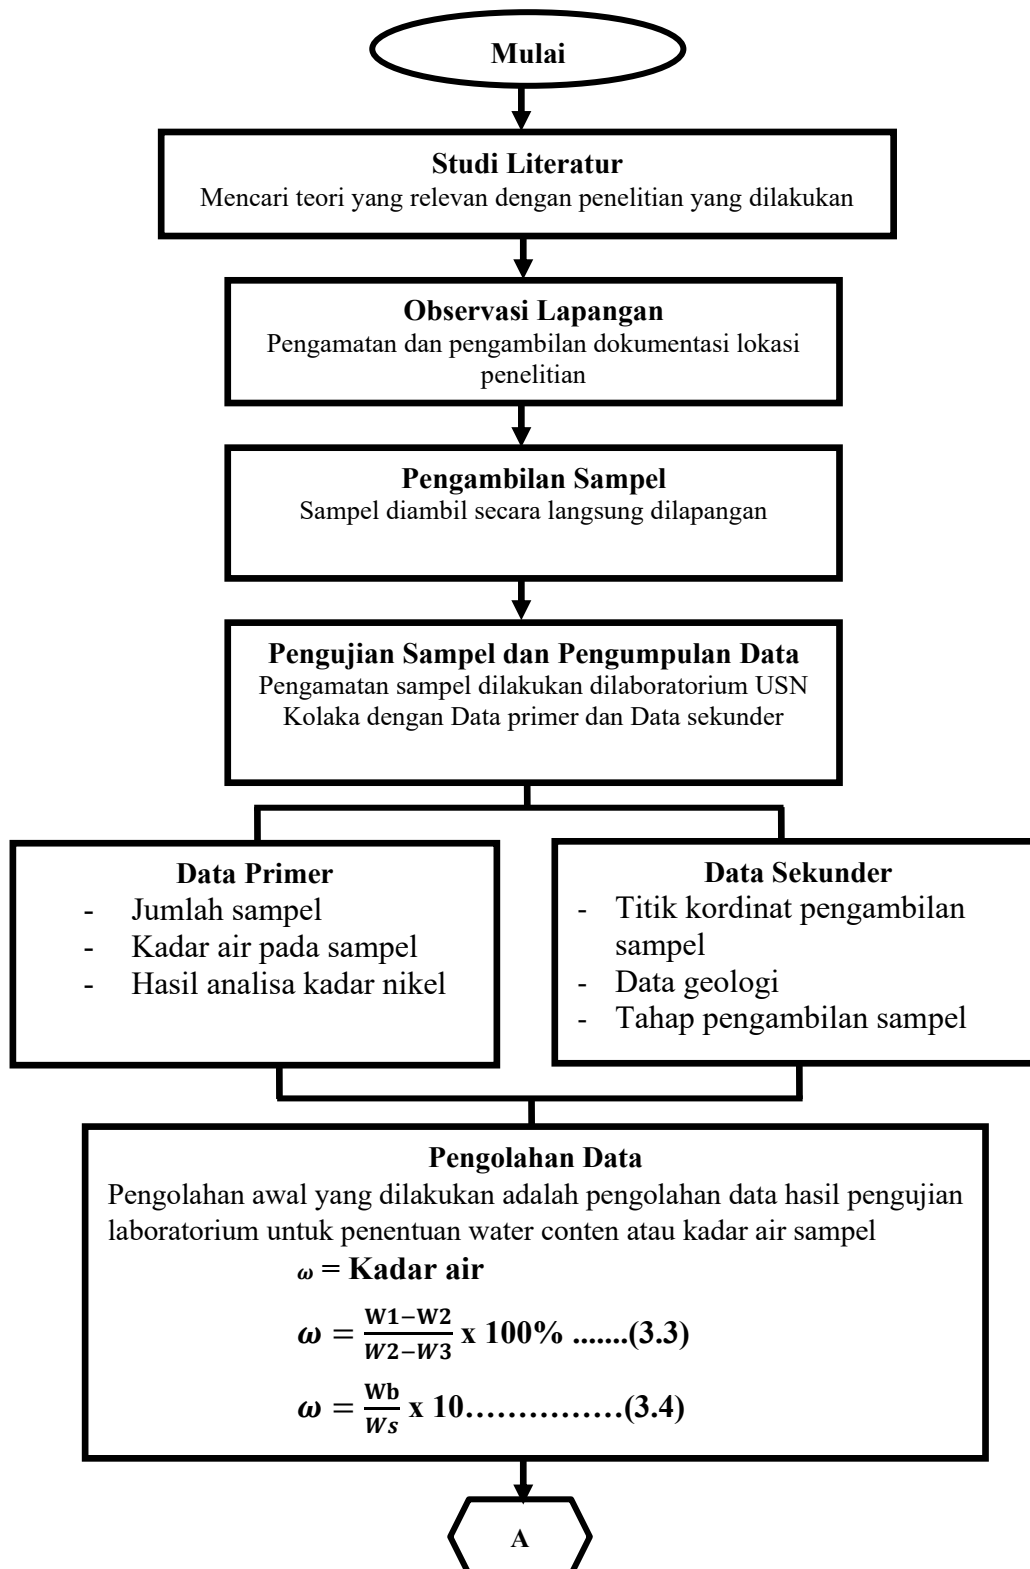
Mulai

Studi Literatur
Mencari teori yang relevan dengan penelitian yang dilakukan

Observasi Lapangan
Pengamatan dan pengambilan dokumentasi lokasi penelitian

Pengambilan Sampel
Sampel diambil secara langsung dilapangan

Pengujian Sampel dan Pengumpulan Data
Pengamatan sampel dilakukan dilaboratorium USN Kolaka dengan Data primer dan Data sekunder

Data Primer
- Jumlah sampel
- Kadar air pada sampel
- Hasil analisa kadar nikel

Data Sekunder
- Titik kordinat pengambilan sampel
- Data geologi
- Tahap pengambilan sampel

Pengolahan Data
Pengolahan awal yang dilakukan adalah pengolahan data hasil pengujian laboratorium untuk penentuan water conten atau kadar air sampel

$\omega$ = Kadar air

$\omega = \frac{W1-W2}{W2-W3}$ x 100% .......(3.3)

$\omega = \frac{Wb}{Ws}$ x 10……………(3.4)

A